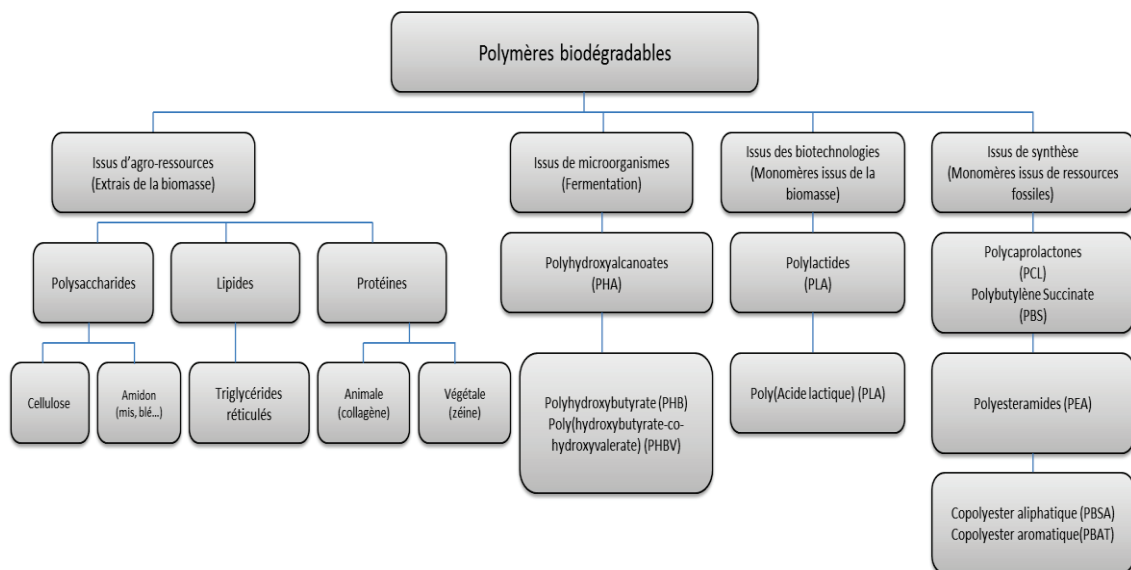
Polymères biodégradables

Issus d'agro-ressources
(Extrais de la biomasse)

Polysaccharides

Cellulose

Amidon
(mis, blé...)

Lipides

Triglycérides réticulés

Protéines

Animale
(collagène)

Végétale
(zéine)

Issus de microorganismes
(Fermentation)

Polyhydroxyalcanoates
(PHA)

Polyhydroxybutyrate (PHB)
Poly(hydroxybutyrate-co-hydroxyvalerate) (PHBV)

Issus des biotechnologies
(Monomères issus de la biomasse)

Polylactides
(PLA)

Poly(Acide lactique) (PLA)

Issus de synthèse
(Monomères issus de ressources fossiles)

Polycaprolactones
(PCL)
Polybutylène Succinate
(PBS)

Polyesteramides (PEA)

Copolyester aliphatique (PBSA)
Copolyester aromatique(PBAT)